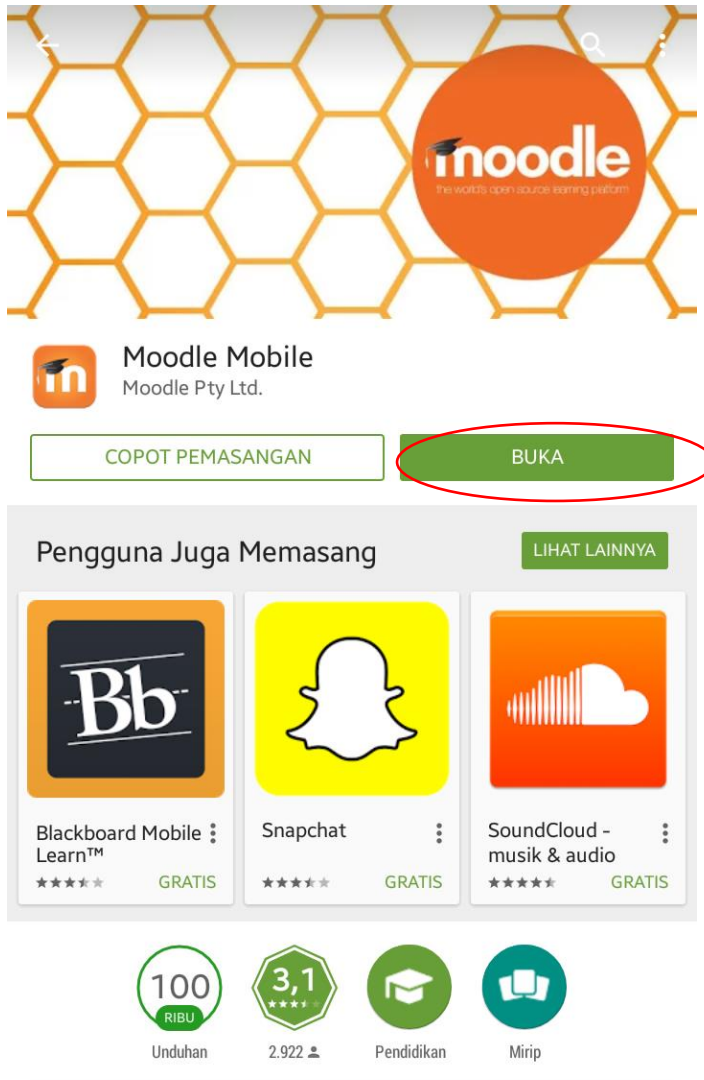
moodle
the world's open source learning platform

Moodle Mobile
Moodle Pty Ltd.

COPOT PEMASANGAN
BUKA

Pengguna Juga Memasang
LIHAT LAINNYA

Bb
Blackboard Mobile Learn™
GRATIS

Snapchat
GRATIS

SoundCloud - musik & audio
GRATIS

100
RIBU
Unduhan

3,1
2.922

Pendidikan

Mirip